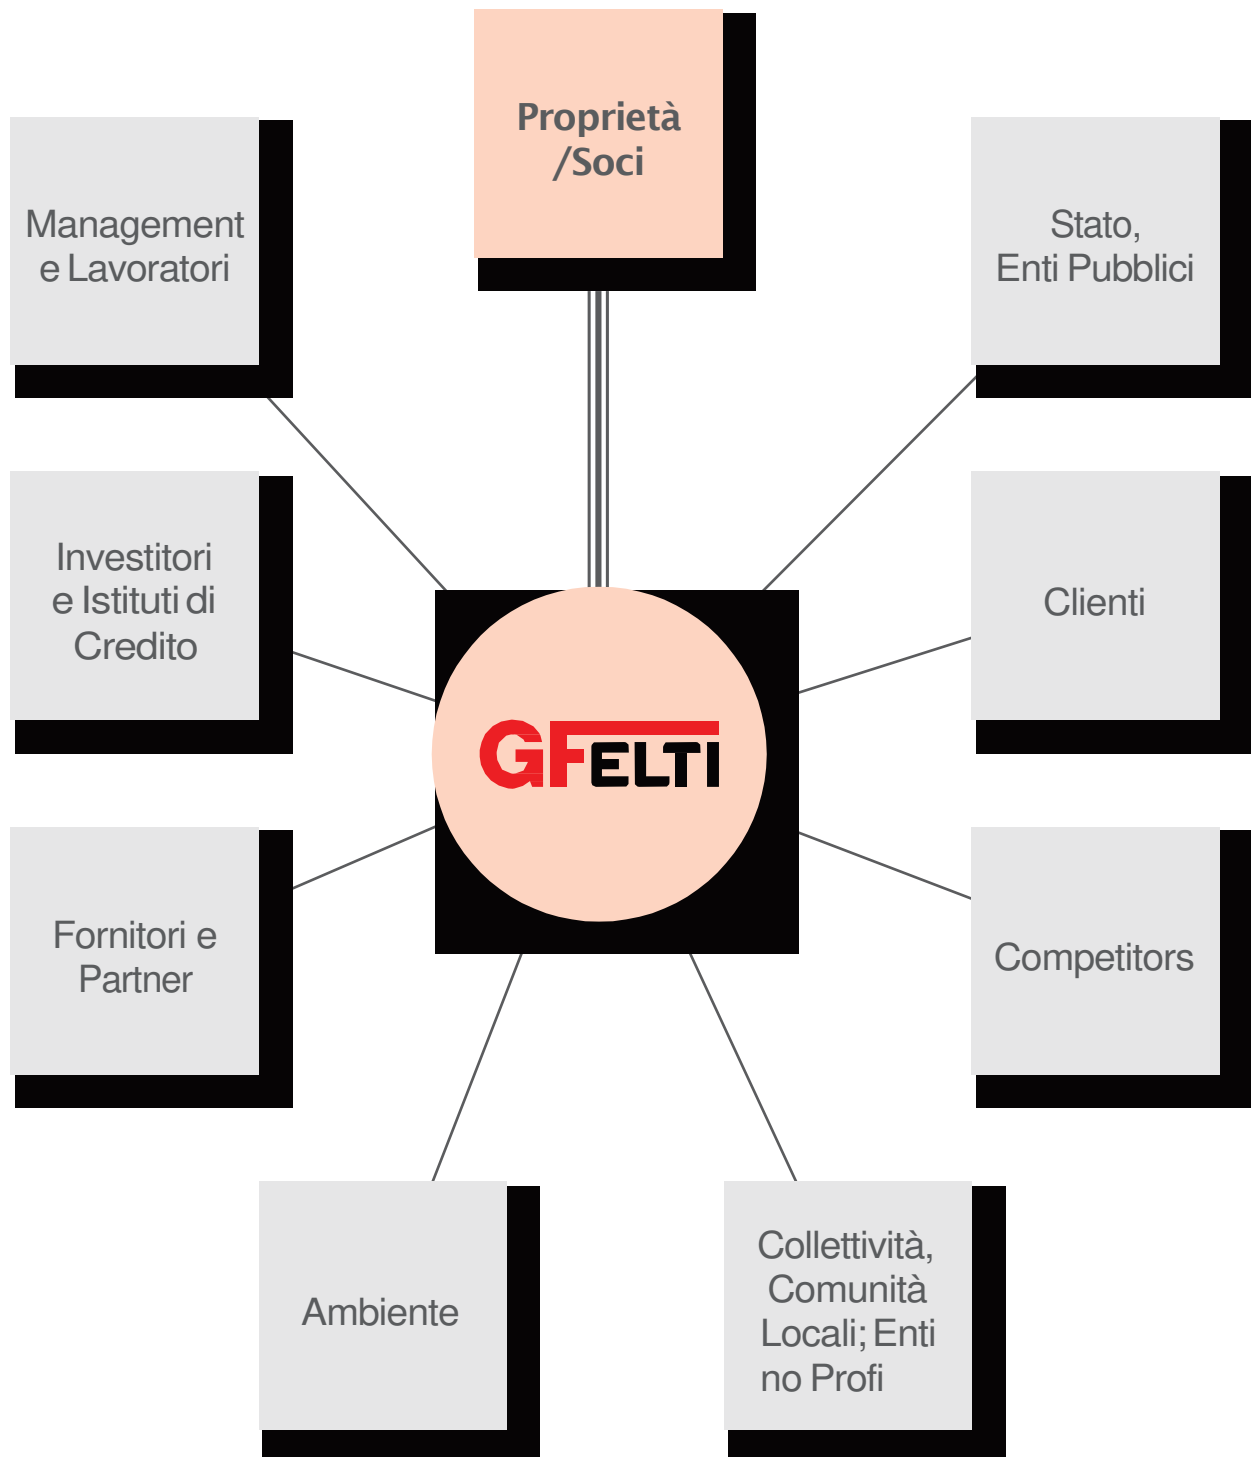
Proprietà /Soci

Management e Lavoratori

Stato, Enti Pubblici

Investitori e Istituti di Credito

GFELTI

Clienti

Fornitori e Partner

Competitors

Ambiente

Collettività, Comunità Locali; Enti no Profi